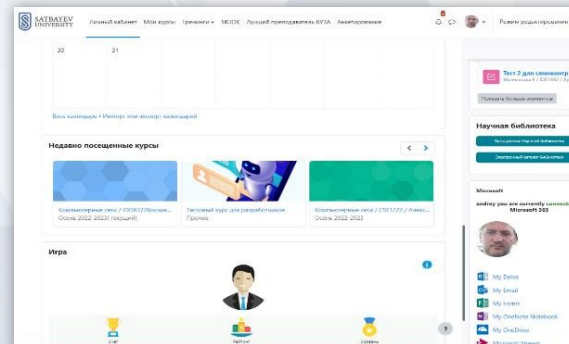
SATBAYEV UNIVERSITY Личный кабинет Мои курсы Тренинги MOOK Лучший преподаватель ВУЗа Анкетирование Режим редактирования

20 21

Весь календарь • Импорт или экспорт календарей

Недавно посещенные курсы

Компьютерные сети / ODO172Компью... Осень 2022-2023 (текущий)

Тестовый курс для разработчиков Прочее

Компьютерные сети / CSE1222 / Анке... Осень 2022-2023

Игра

Тест 2 для самоконтр

Показать больше элементов

Научная библиотека

Microsoft

andrey you are currently connected Microsoft 365

My Delve
My Email
My Forms
My OneNote Notebook
My OneDrive